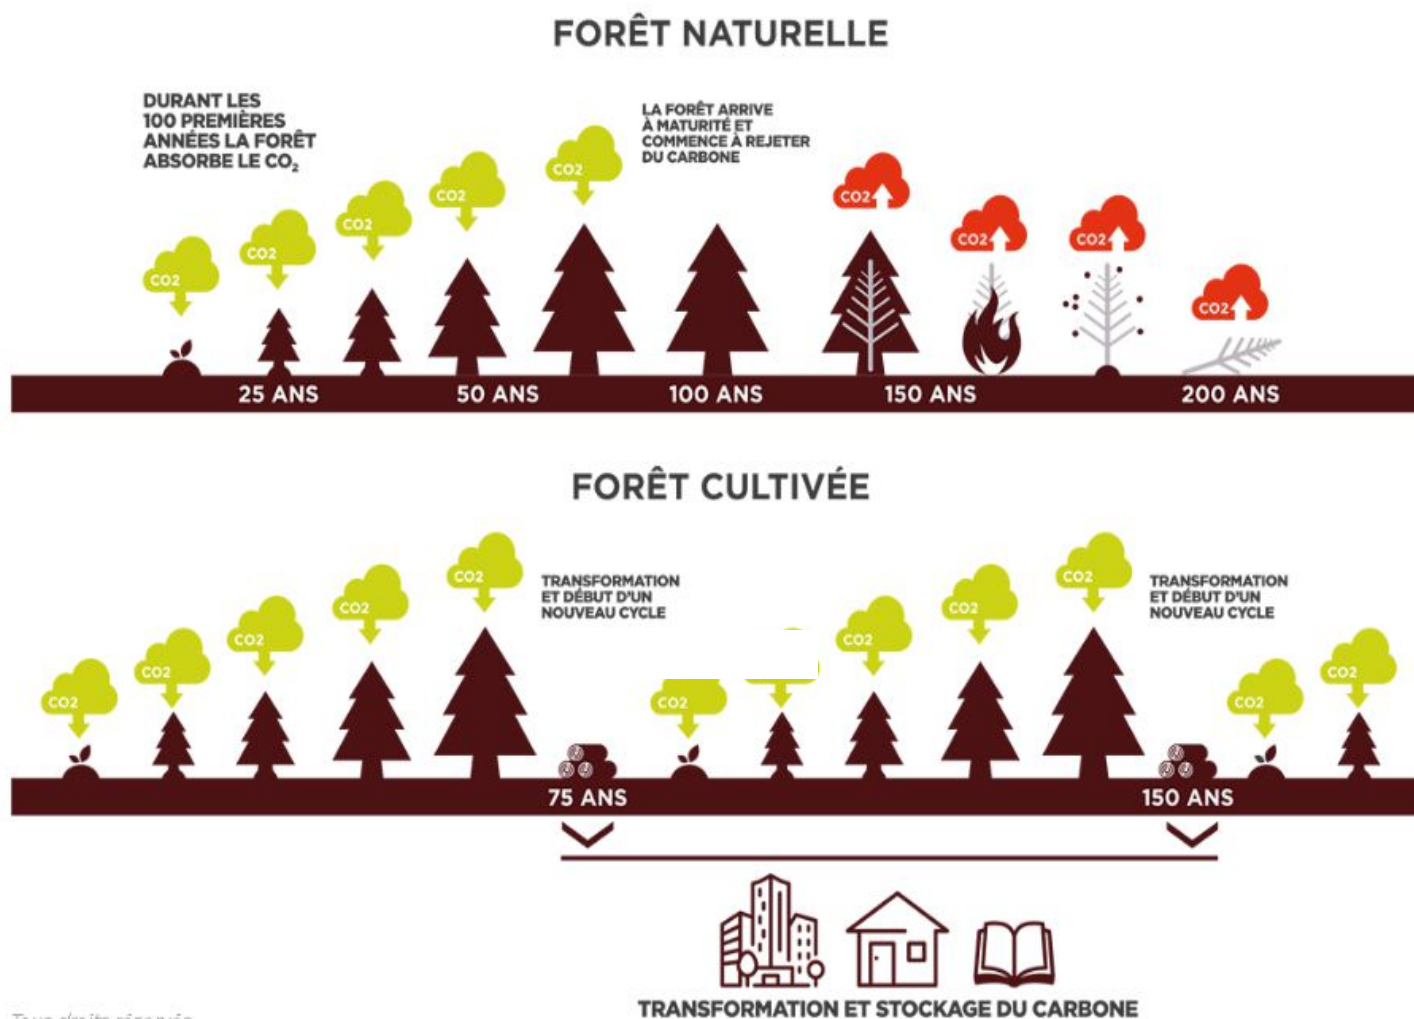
FORÊT NATURELLE

DURANT LES 100 PREMIÈRES ANNÉES LA FORÊT ABSORBE LE $CO_2$

LA FORÊT ARRIVE À MATURITÉ ET COMMENCE À REJETER DU CARBONE

CO2 CO2 CO2 CO2 CO2 CO2 CO2 CO2 CO2

25 ANS 50 ANS 100 ANS 150 ANS 200 ANS

FORÊT CULTIVÉE

TRANSFORMATION ET DÉBUT D'UN NOUVEAU CYCLE

TRANSFORMATION ET DÉBUT D'UN NOUVEAU CYCLE

CO2 CO2 CO2 CO2 CO2 CO2 CO2 CO2 CO2 CO2 CO2 CO2

75 ANS 150 ANS

TRANSFORMATION ET STOCKAGE DU CARBONE

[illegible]